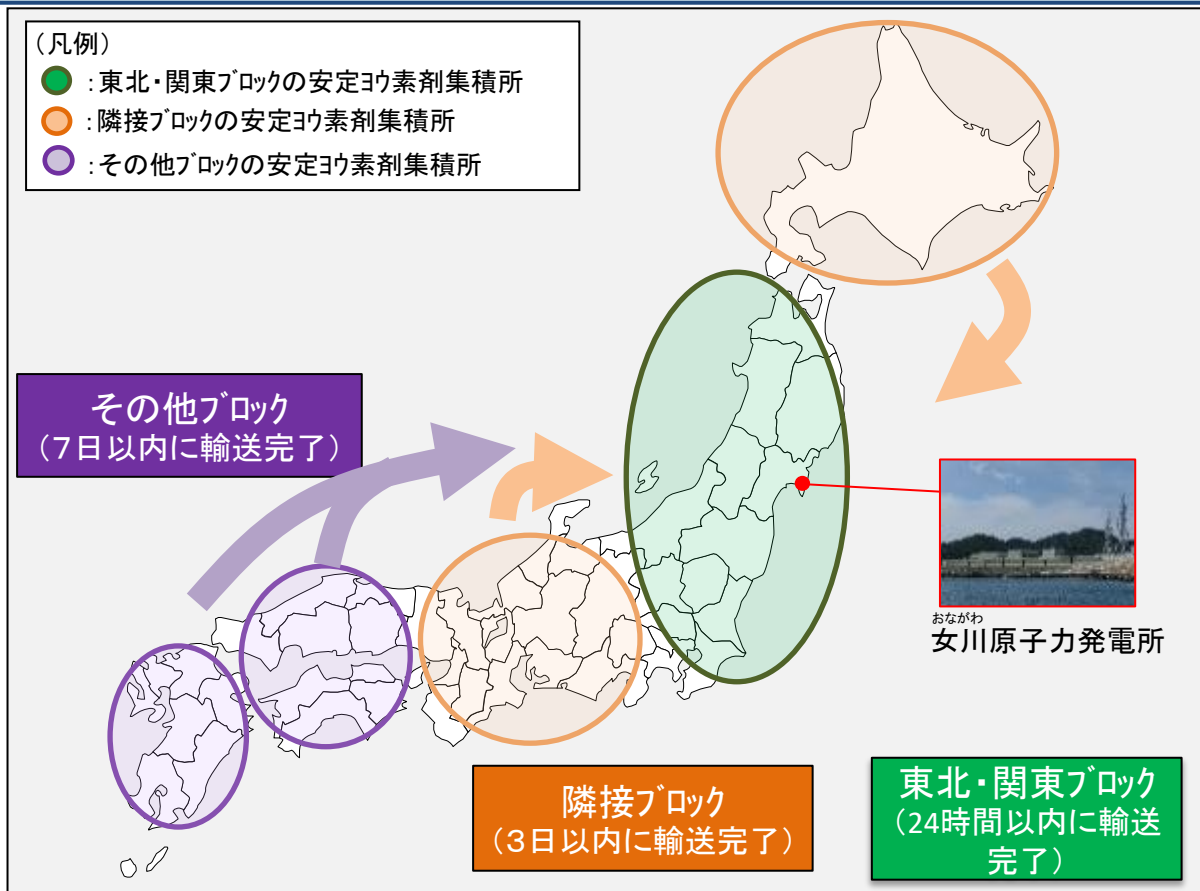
（凡例）
：東北・関東ブロックの安定ヨウ素剤集積所
：隣接ブロックの安定ヨウ素剤集積所
：その他ブロックの安定ヨウ素剤集積所

その他ブロック
（7日以内に輸送完了）

おながわ
女川原子力発電所

隣接ブロック
（3日以内に輸送完了）

東北・関東ブロック
（24時間以内に輸送完了）